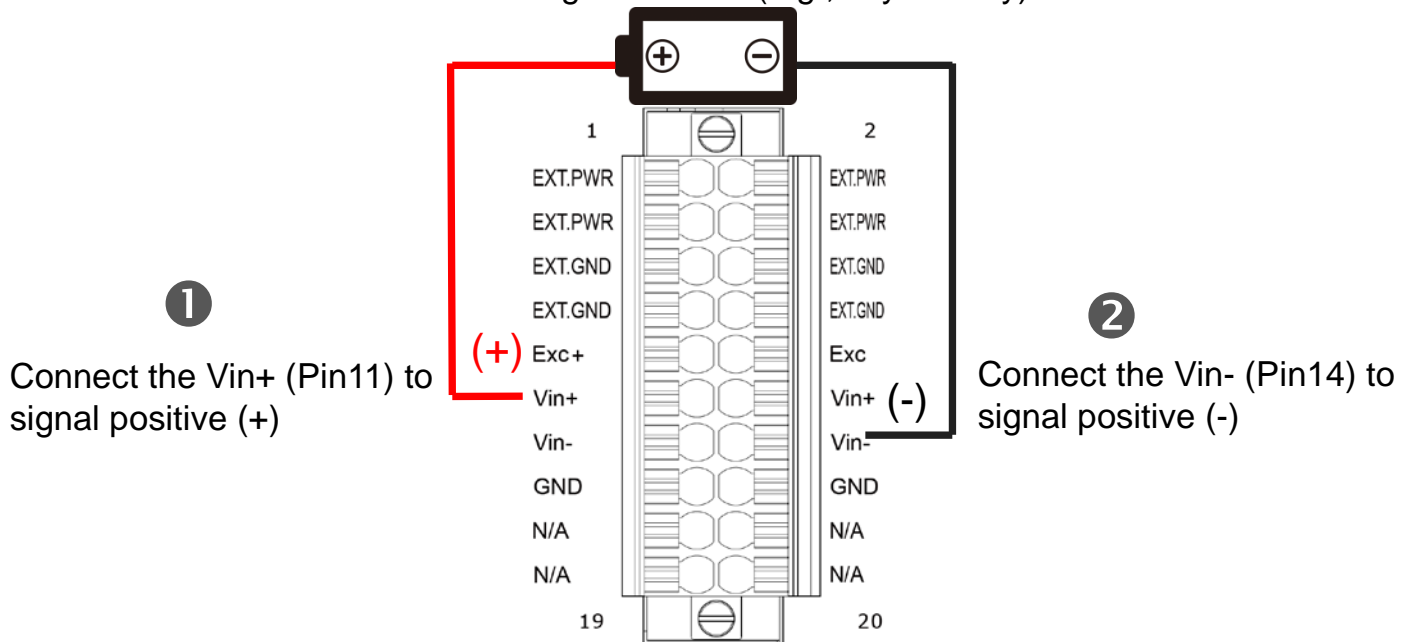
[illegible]

⊕ ⊖

1

2

EXT.PWR
EXT.PWR
EXT.GND
EXT.GND
(+) Exc+
Vin+
Vin-
GND
N/A
N/A

EXT.PWR
EXT.PWR
EXT.GND
EXT.GND
Exc
Vin+ (-)
Vin-
GND
N/A
N/A

19

20

❶

Connect the Vin+ (Pin11) to signal positive (+)

❷

Connect the Vin- (Pin14) to signal positive (-)